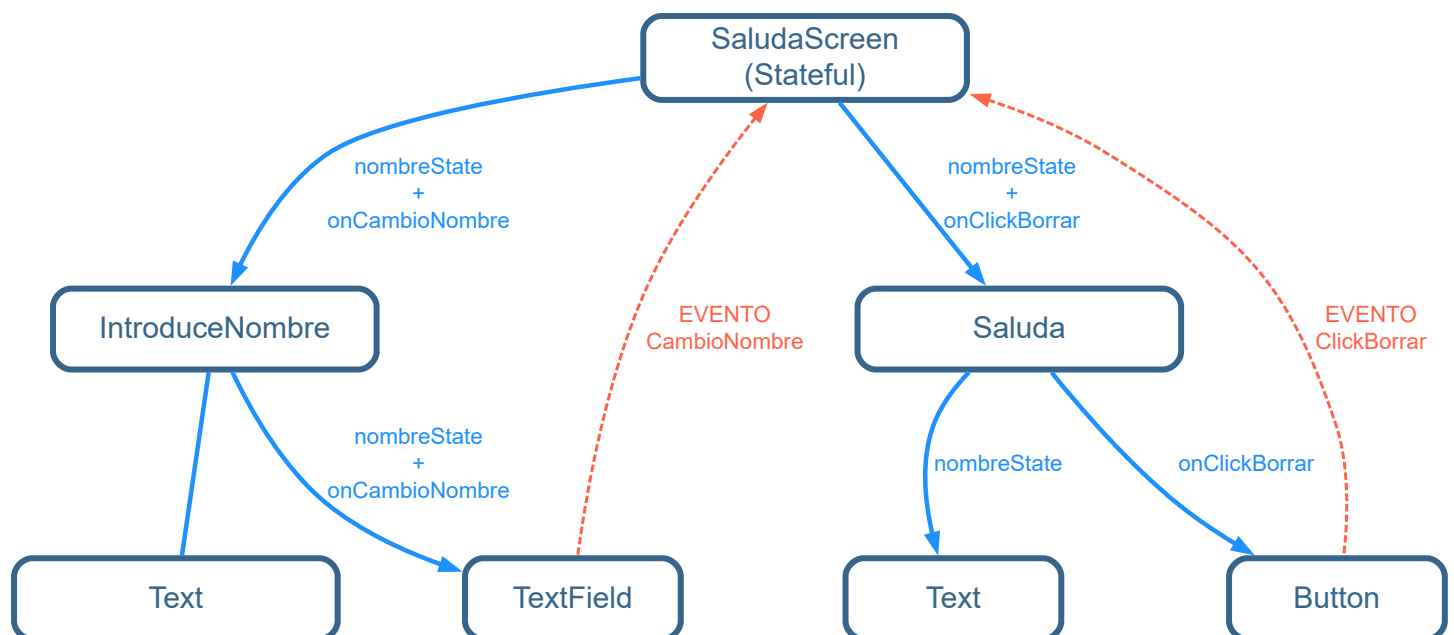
SaludaScreen
(Stateful)

nombreState
+
onCambioNombre

nombreState
+
onClickBorrar

IntroduceNombre

EVENTO
CambioNombre

Saluda

EVENTO
ClickBorrar

nombreState
+
onCambioNombre

nombreState

onClickBorrar

Text

TextField

Text

Button